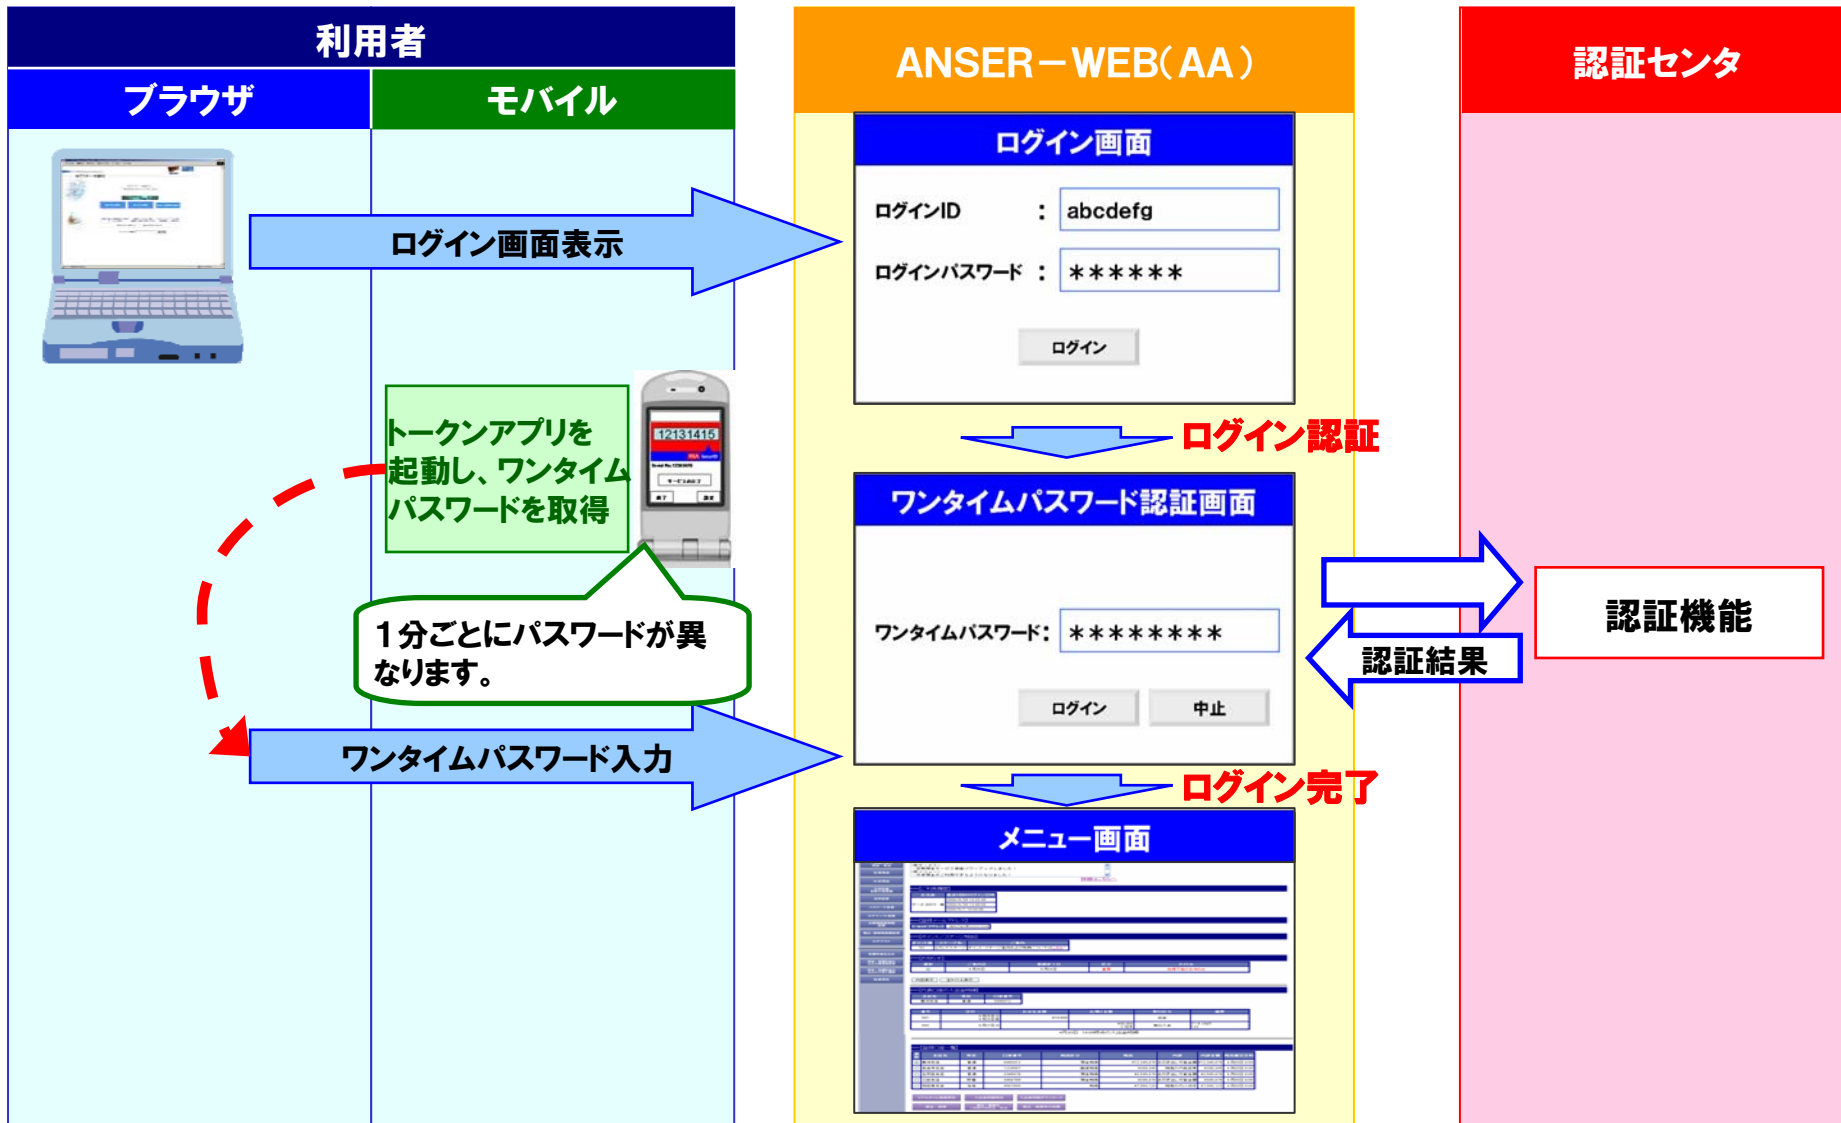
利用者

ブラウザ

モバイル

ANSER－WEB（AA）

認証センタ

ログイン画面

ログインID ： abcdefg

ログインパスワード ： ******

ログイン

ログイン画面表示

トークンアプリを起動し、ワンタイムパスワードを取得

12131415

1分ごとにパスワードが異なります。

ログイン認証

ワンタイムパスワード認証画面

ワンタイムパスワード： ********

ログイン

中止

認証機能

認証結果

ワンタイムパスワード入力

ログイン完了

メニュー画面